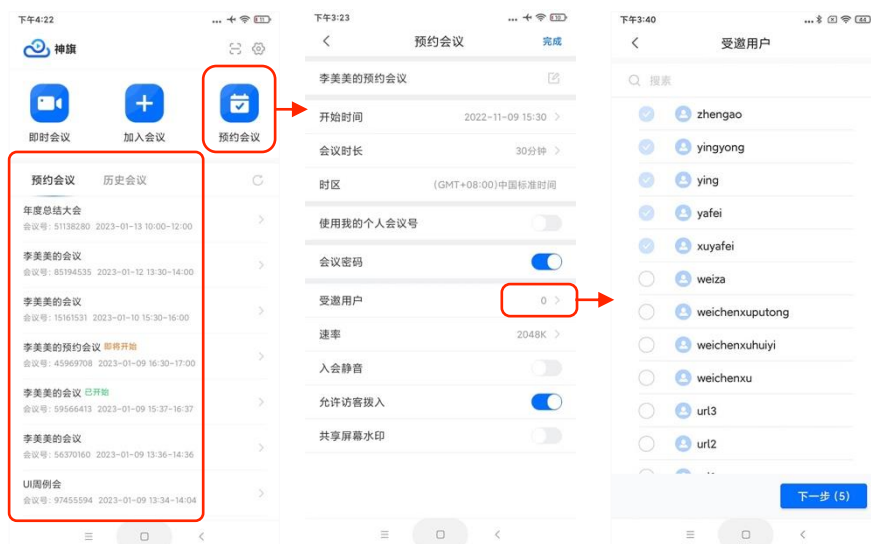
下午4:22 ... 11

神旗

即时会议
加入会议
预约会议

预约会议 历史会议

年度总结大会
会议号：51138280 2023-01-13 10:00-12:00

李美美的会议
会议号：85194535 2023-01-12 13:30-14:00

李美美的会议
会议号：15161531 2023-01-10 15:30-16:00

李美美的预约会议 即将开始
会议号：45969708 2023-01-09 16:30-17:00

李美美的会议 已开始
会议号：59566413 2023-01-09 15:37-16:37

李美美的会议
会议号：56370160 2023-01-09 13:36-14:36

UI周例会
会议号：97455594 2023-01-09 13:34-14:04

下午3:23 ... 10

预约会议 完成

李美美的预约会议

开始时间 2022-11-09 15:30

会议时长 30分钟

时区 (GMT+08:00)中国标准时间

使用我的个人会议号

会议密码

受邀用户 0

速率 2048K

入会静音

允许访客拨入

共享屏幕水印

下午3:40 ... 44

受邀用户

搜索

zhengao
yingyong
ying
yafei
xuyafei
weiza
weichenxuputong
weichenxuhuiyi
weichenxu
url3
url2

下一步 (5)